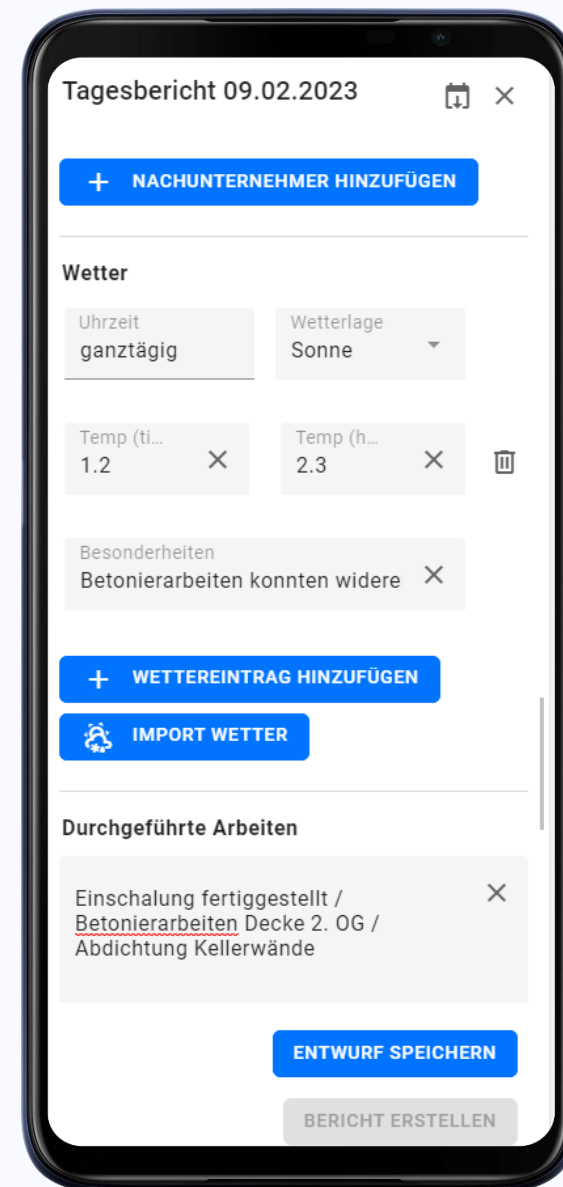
Tagesbericht 09.02.2023

+ NACHUNTERNEHMER HINZUFÜGEN

Wetter

Uhrzeit
ganztägig

Wetterlage
Sonne

Temp (ti...
1.2

Temp (h...
2.3

Besonderheiten
Betonierarbeiten konnten widere

+ WETTEREINTRAG HINZUFÜGEN

IMPORT WETTER

Durchgeführte Arbeiten

Einschalung fertiggestellt / Betonierarbeiten Decke 2. OG / Abdichtung Kellerwände

ENTWURF SPEICHERN

BERICHT ERSTELLEN